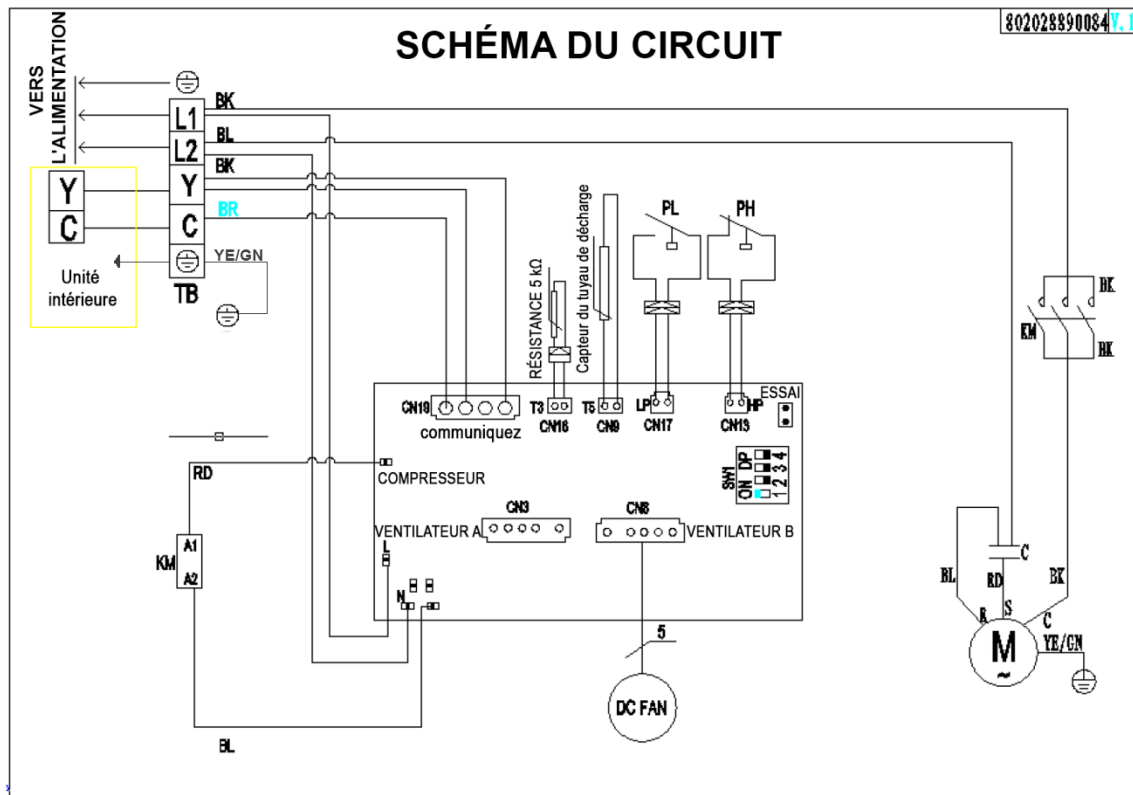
802028890084 V.1

SCHÉMA DU CIRCUIT

VERS L'ALIMENTATION

L1
L2
Y
C
TB

BK
BL
BK
BR
YE/GN

Y
C
Unité intérieure

RÉSISTANCE 5 kΩ
Capteur du tuyau de décharge

PL
PH

CN19
communiquez
T3
CN16
T5
CN9
LP
CN17
CN13
HP
ESSAI

SW1
ON
DP
1 2 3 4

RD
COMPRESSEUR

CN3
VENTILATEUR A
CN8
VENTILATEUR B

L
N

KM
A1
A2

5
DC FAN

BL

BK
KM
BK

C
BL
RD
BK
R
S
C
M
YE/GN